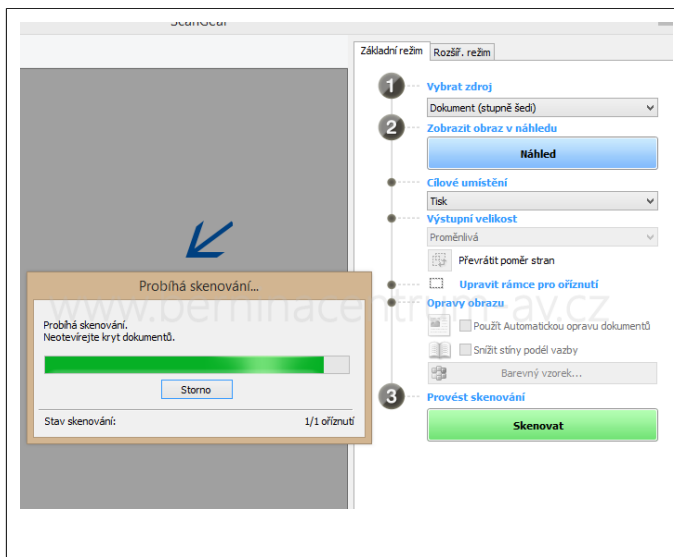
ScanGear

Základní režim | Rozšíř. režim

1 Vybrat zdroj
Dokument (stupně šedi)

2 Zobrazit obraz v náhledu
Náhled

Cílové umístění
Tisk

Výstupní velikost
Proměnlivá

Převrátit poměr stran

Upravit rámce pro oříznutí

Opravy obrazu
Použít Automatickou opravu dokumentů
Snížit stíny podél vazby
Barevný vzorek...

3 Provést skenování
Skenovat

Probíhá skenování...
Probíhá skenování.
Neotevírejte kryt dokumentů.
Storno
Stav skenování: 1/1 oříznutí

www.berninacentrum.av.cz